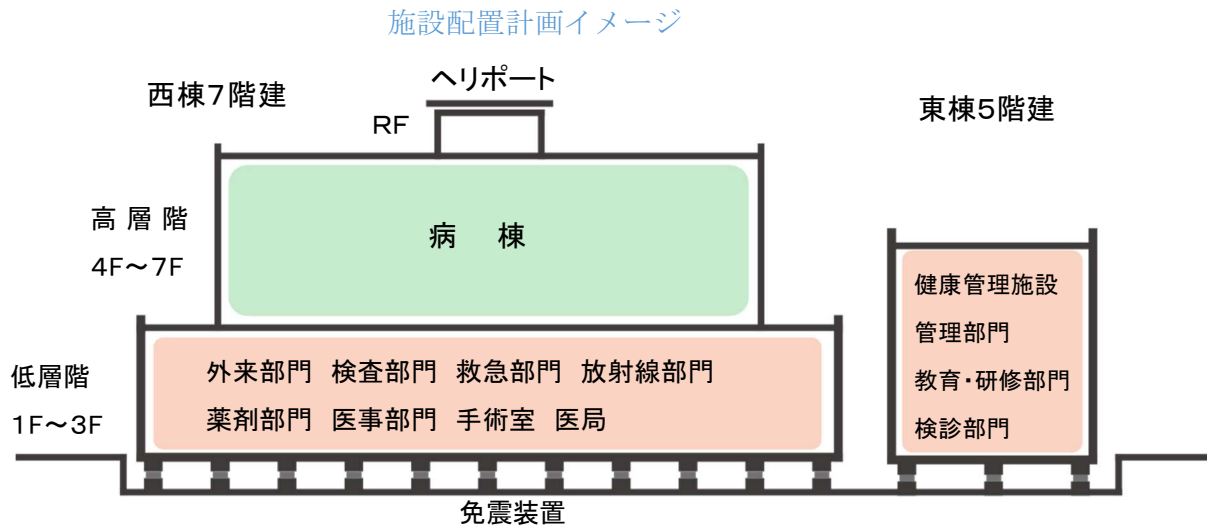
施設配置計画イメージ

西棟7階建

ヘリポート

RF

東棟5階建

高層階
4F～7F

病　棟

健康管理施設
管理部門
教育・研修部門
検診部門

低層階
1F～3F

外来部門　検査部門　救急部門　放射線部門
薬剤部門　医事部門　手術室　医局

免震装置